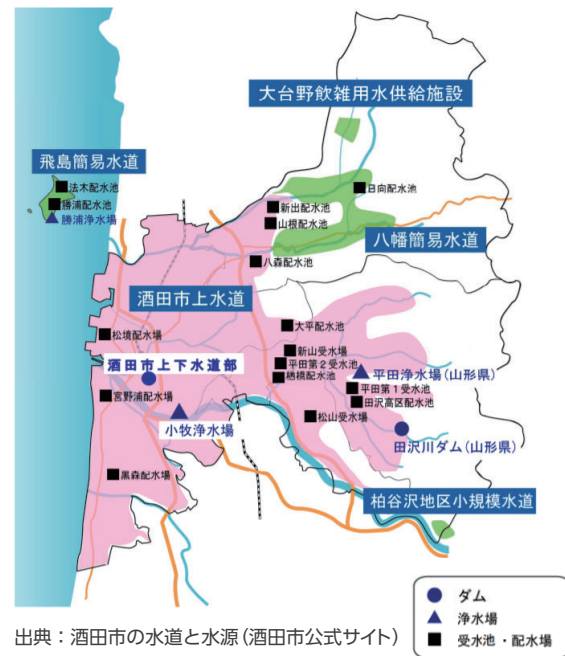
大台野飲雑用水供給施設

飛島簡易水道
法木配水池
勝浦配水池
勝浦浄水場

日向配水池
新出配水池
山根配水池
八幡簡易水道
八森配水池

酒田市上水道
大平配水池
松境配水場
新山受水場
酒田市上下水道部
平田第２受水池
楢橋配水池
平田浄水場（山形県）
平田第１受水池
宮野浦配水場
田沢高区配水池
小牧浄水場
松山受水場
田沢川ダム（山形県）

黒森配水池

柏谷沢地区小規模水道

ダム
浄水場
受水池・配水場

出典：酒田市の水道と水源（酒田市公式サイト）